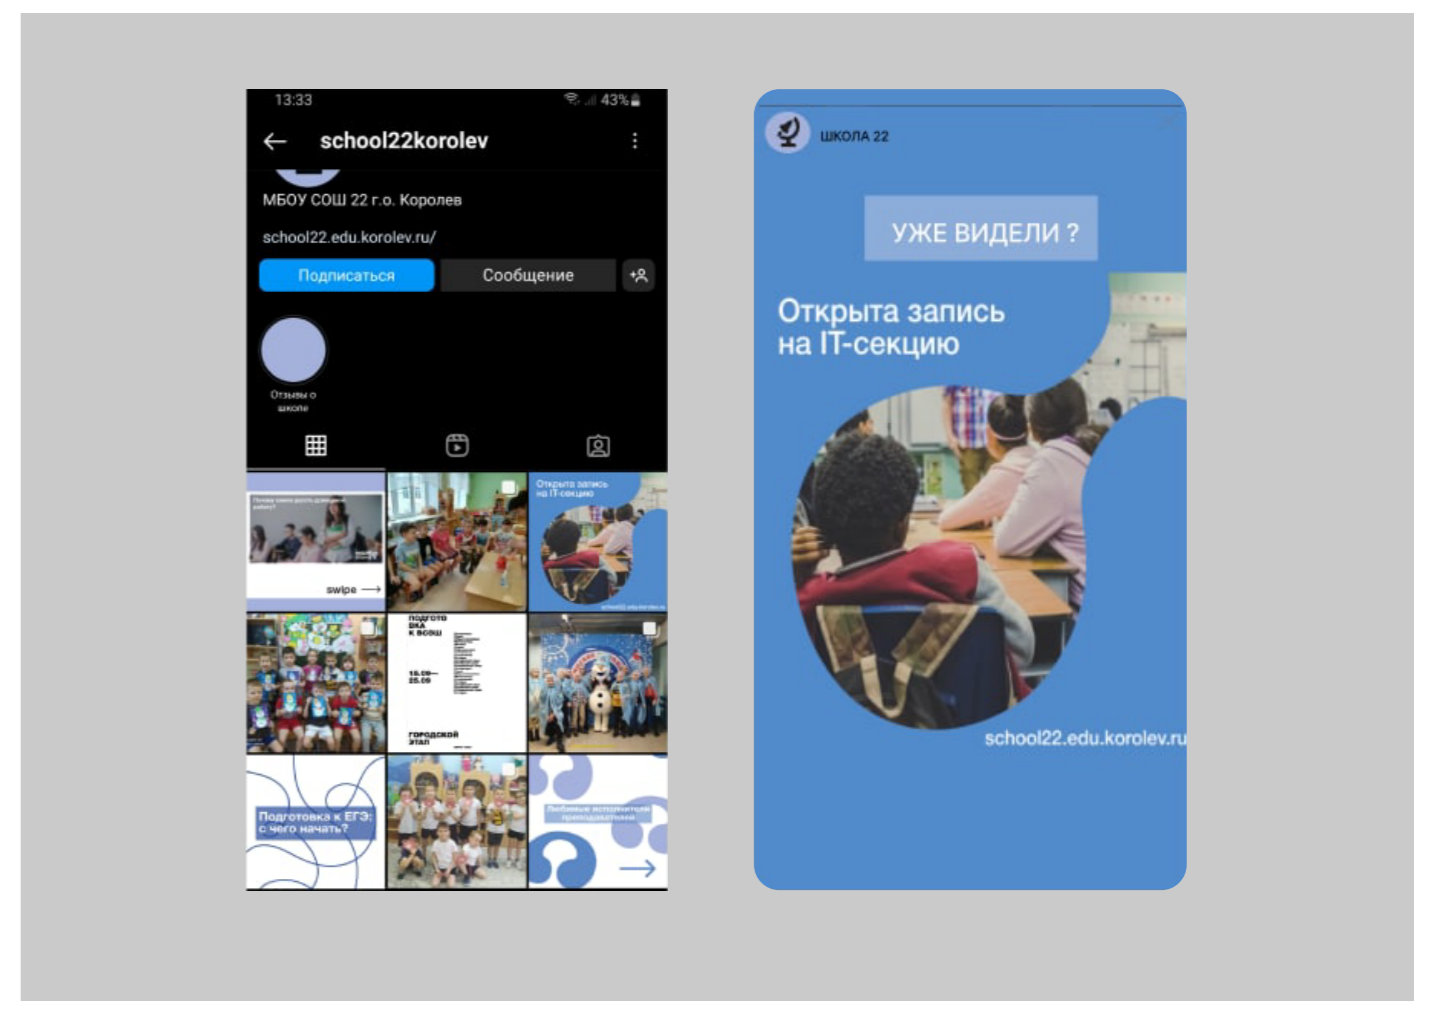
13:33 43%

school22korolev

МБОУ СОШ 22 г.о. Королев

school22.edu.korolev.ru/

Подписаться
Сообщение

Отзывы о школе

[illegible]

swipe

Открыта запись на IT-секцию

подгото вка к всош

16.09— 25.09

городской этап

Подготовка к ЕГЭ: с чего начать?

Любимые исполнители преподаватели

ШКОЛА 22

УЖЕ ВИДЕЛИ ?

Открыта запись на IT-секцию

school22.edu.korolev.ru